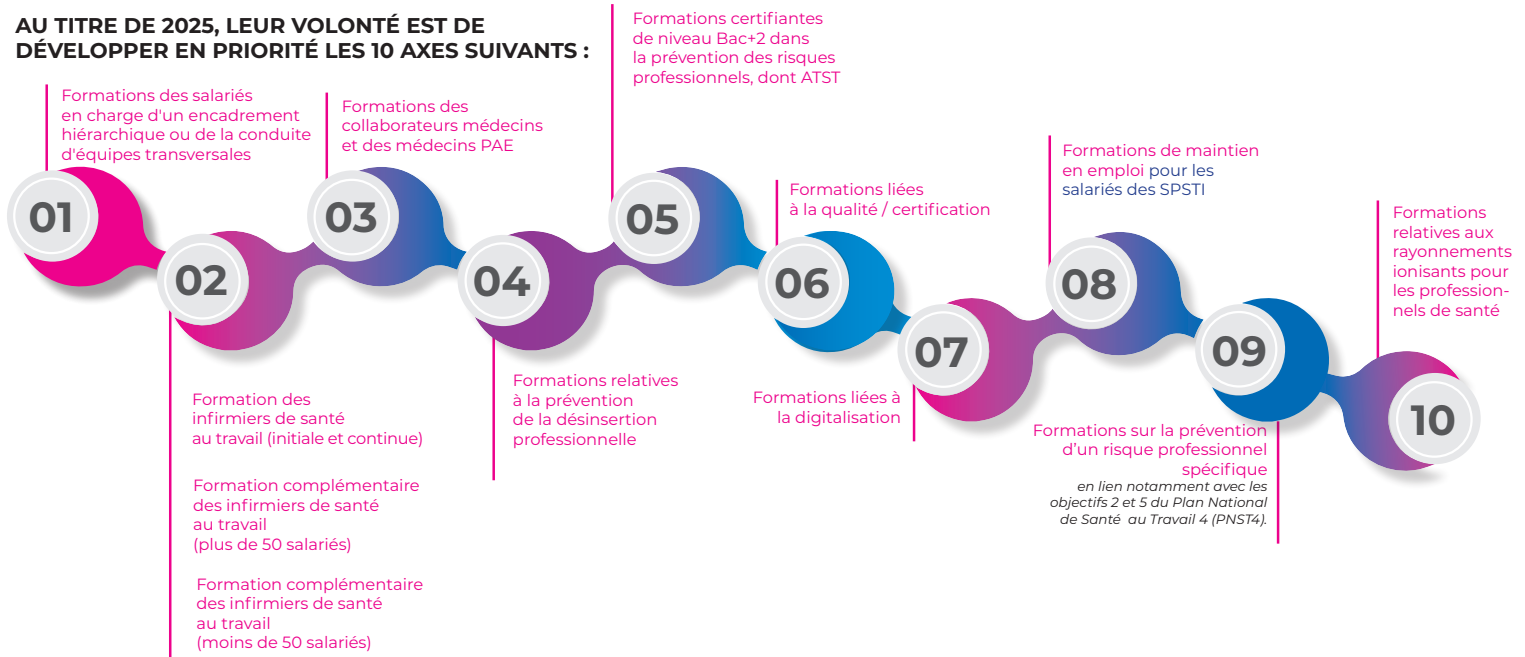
AU TITRE DE 2025, LEUR VOLONTÉ EST DE DÉVELOPPER EN PRIORITÉ LES 10 AXES SUIVANTS :

01

Formations des salariés en charge d'un encadrement hiérarchique ou de la conduite d'équipes transversales

02

Formation des infirmiers de santé au travail (initiale et continue)

Formation complémentaire des infirmiers de santé au travail (plus de 50 salariés)

Formation complémentaire des infirmiers de santé au travail (moins de 50 salariés)

03

Formations des collaborateurs médecins et des médecins PAE

04

Formations relatives à la prévention de la désinsertion professionnelle

05

Formations certifiantes de niveau Bac+2 dans la prévention des risques professionnels, dont ATST

06

Formations liées à la qualité / certification

07

Formations liées à la digitalisation

08

Formations de maintien en emploi pour les salariés des SPSTI

09

Formations sur la prévention d'un risque professionnel spécifique
en lien notamment avec les objectifs 2 et 5 du Plan National de Santé au Travail 4 (PNST4).

10

Formations relatives aux rayonnements ionisants pour les professionnels de santé